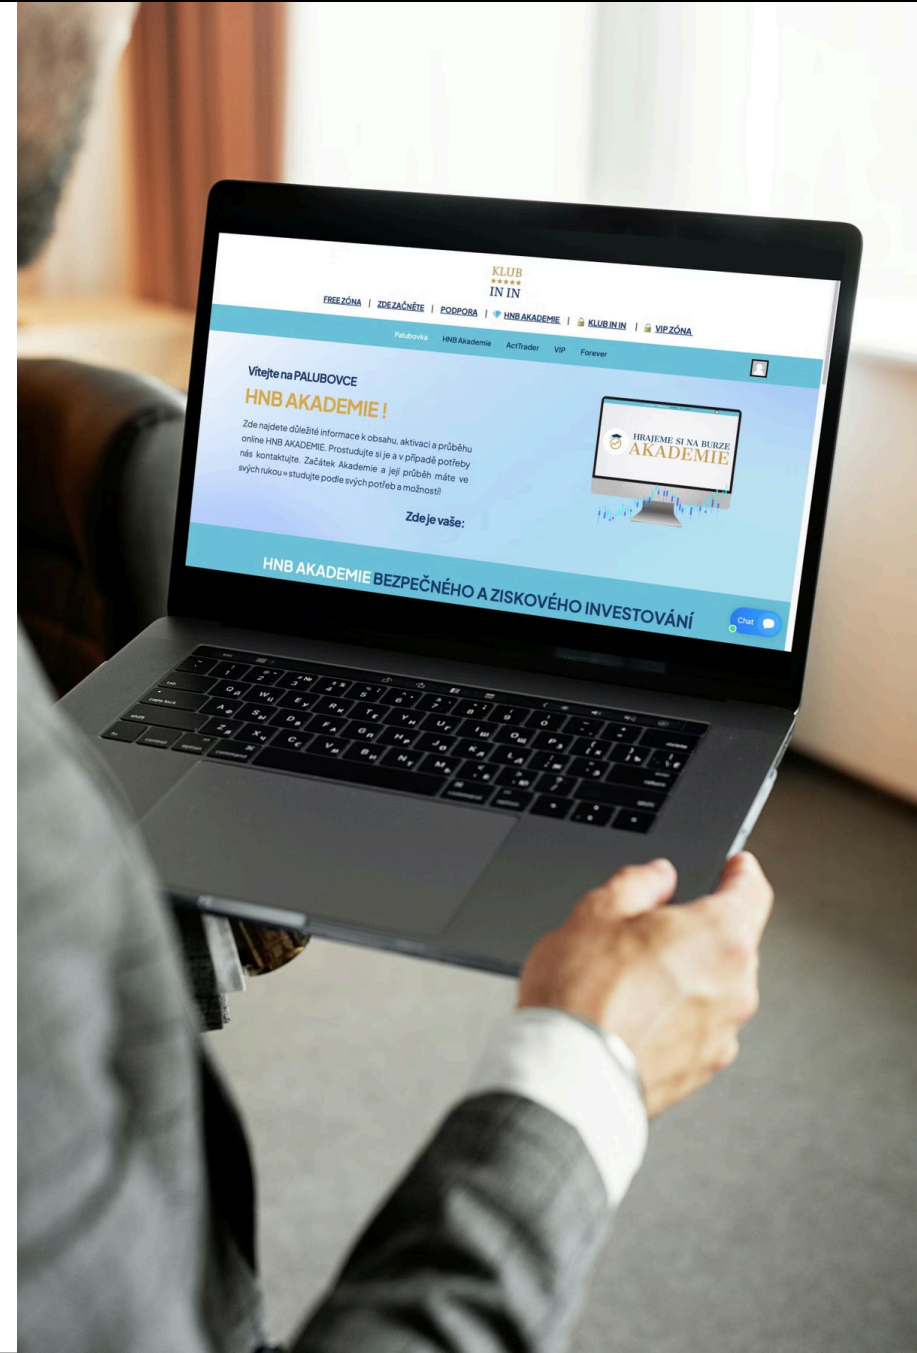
KLUB
★★★★★
IN IN

FREE ZÓNA | ZDE ZAČNĚTE | PODPORA | HNB AKADEMIE | KLUB IN IN | VIP ZÓNA

Palubovka HNB Akademie ActTrader VIP Forever

Vítejte na PALUBOVCE

HNB AKADEMIE !

Zde najdete důležité informace k obsahu, aktivaci a průběhu online HNB AKADEMIE. Prostudujte si je a v případě potřeby nás kontaktujte. Začátek Akademie a její průběh máte ve svých rukou » studujte podle svých potřeb a možností!

Zde je vaše:

HRAJEME SI NA BURZE
AKADEMIE

HNB AKADEMIE BEZPEČNÉHO A ZISKOVÉHO INVESTOVÁNÍ

Chat